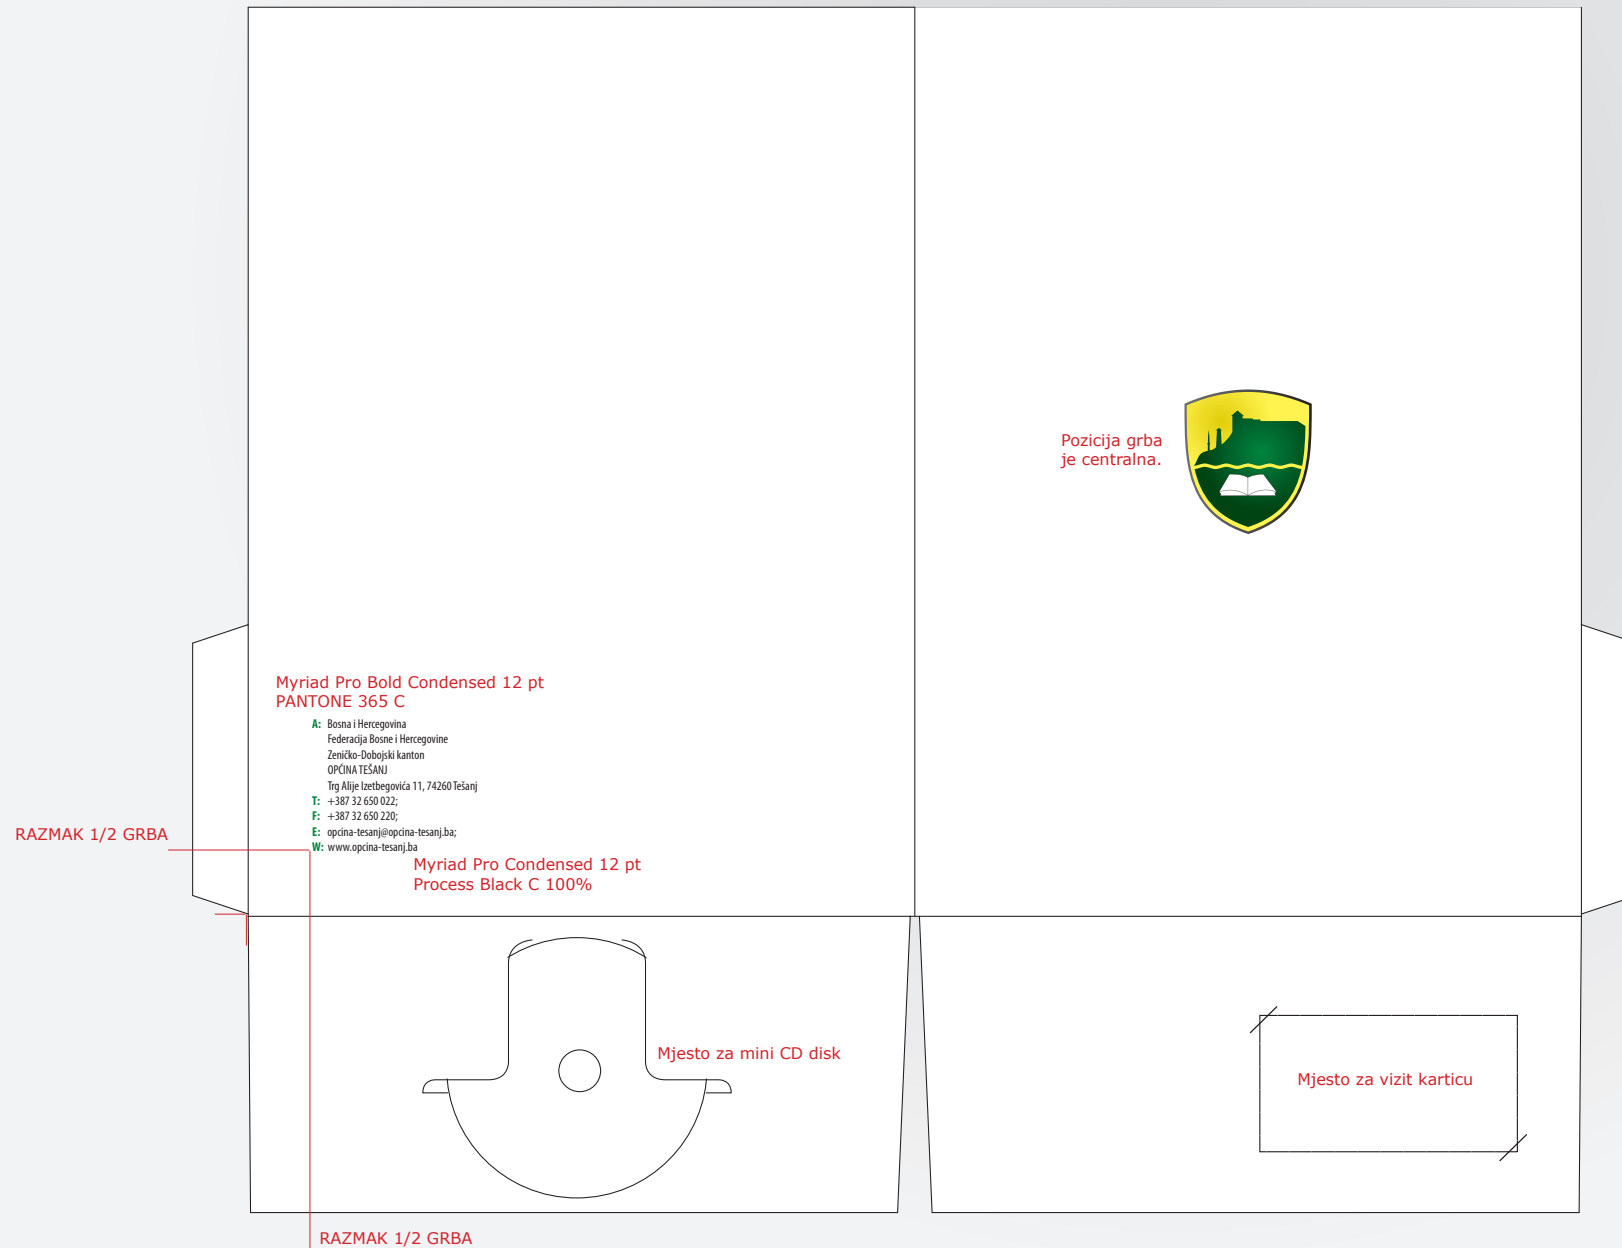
Pozicija grba
je centralna.

Myriad Pro Bold Condensed 12 pt
PANTONE 365 C

A: Bosna i Hercegovina
Federacija Bosne i Hercegovine
Zeničko-Dobojski kanton
OPĆINA TEŠANJ
Trg Alije Izetbegovića 11, 74260 Tešanj
T: +387 32 650 022;
F: +387 32 650 220;
E: opcina-tesanj@opcina-tesanj.ba;
W: www.opcina-tesanj.ba

RAZMAK 1/2 GRBA

Myriad Pro Condensed 12 pt
Process Black C 100%

Mjesto za mini CD disk

Mjesto za vizit karticu

RAZMAK 1/2 GRBA